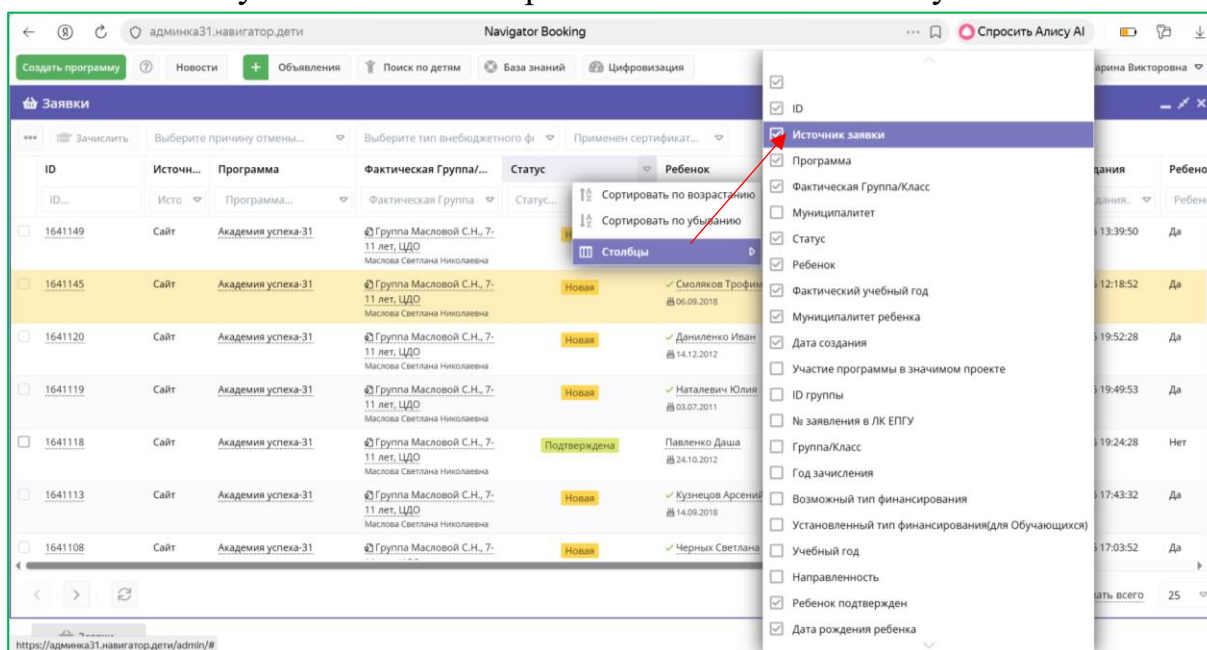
админка31.навигатор.дети
Navigator Booking
Спросить Алису AI

Создать программу
Новости
Объявления
Поиск по детям
База знаний
Цифровизация
арина Викторовна

Заявки

Зачислить
Выберите причину отмены...
Выберите тип внебюджетного ф
Применен сертификат...

| ID | Источн... | Программа | Фактическая Группа/... | Статус | Ребенок | дания | Ребено |
|---|---|---|---|---|---|---|---|
| ID... | Исто | Программа... | Фактическая Группа | Статус... | | дания.. | Ребен |
| 1641149 | Сайт | Академия успеха-31 | Группа Масловой С.Н., 7-11 лет, ЦДО Маслова Светлана Николаевна | Н | | 5 13:39:50 | Да |
| 1641145 | Сайт | Академия успеха-31 | Группа Масловой С.Н., 7-11 лет, ЦДО Маслова Светлана Николаевна | Новая | ✓ Смоляков Трофим 06.09.2018 | 5 12:18:52 | Да |
| 1641120 | Сайт | Академия успеха-31 | Группа Масловой С.Н., 7-11 лет, ЦДО Маслова Светлана Николаевна | Новая | ✓ Даниленко Иван 14.12.2012 | 5 19:52:28 | Да |
| 1641119 | Сайт | Академия успеха-31 | Группа Масловой С.Н., 7-11 лет, ЦДО Маслова Светлана Николаевна | Новая | ✓ Наталевич Юлия 03.07.2011 | 5 19:49:53 | Да |
| 1641118 | Сайт | Академия успеха-31 | Группа Масловой С.Н., 7-11 лет, ЦДО Маслова Светлана Николаевна | Подтверждена | Павленко Даша 24.10.2012 | 5 19:24:28 | Нет |
| 1641113 | Сайт | Академия успеха-31 | Группа Масловой С.Н., 7-11 лет, ЦДО Маслова Светлана Николаевна | Новая | ✓ Кузнецов Арсений 14.09.2018 | 5 17:43:32 | Да |
| 1641108 | Сайт | Академия успеха-31 | Группа Масловой С.Н., 7- | Новая | ✓ Черных Светлана | 5 17:03:52 | Да |

Сортировать по возрастанию
Сортировать по убыванию
Столбцы

ID
Источник заявки
Программа
Фактическая Группа/Класс
Муниципалитет
Статус
Ребенок
Фактический учебный год
Муниципалитет ребенка
Дата создания
Участие программы в значимом проекте
ID группы
№ заявления в ЛК ЕПГУ
Группа/Класс
Год зачисления
Возможный тип финансирования
Установленный тип финансирования(для Обучающихся)
Учебный год
Направленность
Ребенок подтвержден
Дата рождения ребенка

ать всего 25

https://админка31.навигатор.дети/admin/#